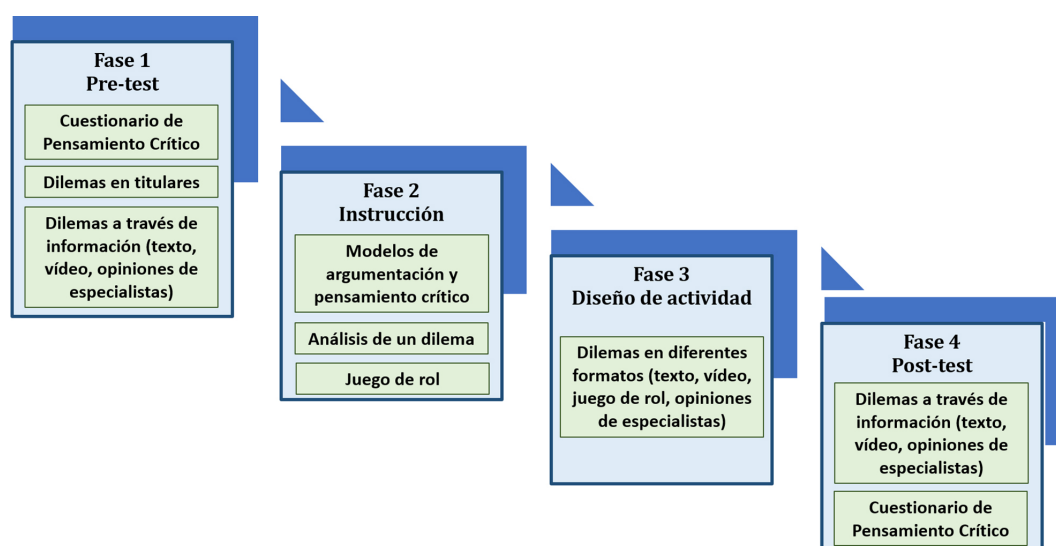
Fase 1
Pre-test

Cuestionario de Pensamiento Crítico

Dilemas en titulares

Dilemas a través de información (texto, vídeo, opiniones de especialistas)

Fase 2
Instrucción

Modelos de argumentación y pensamiento crítico

Análisis de un dilema

Juego de rol

Fase 3
Diseño de actividad

Dilemas en diferentes formatos (texto, vídeo, juego de rol, opiniones de especialistas)

Fase 4
Post-test

Dilemas a través de información (texto, vídeo, opiniones de especialistas)

Cuestionario de Pensamiento Crítico